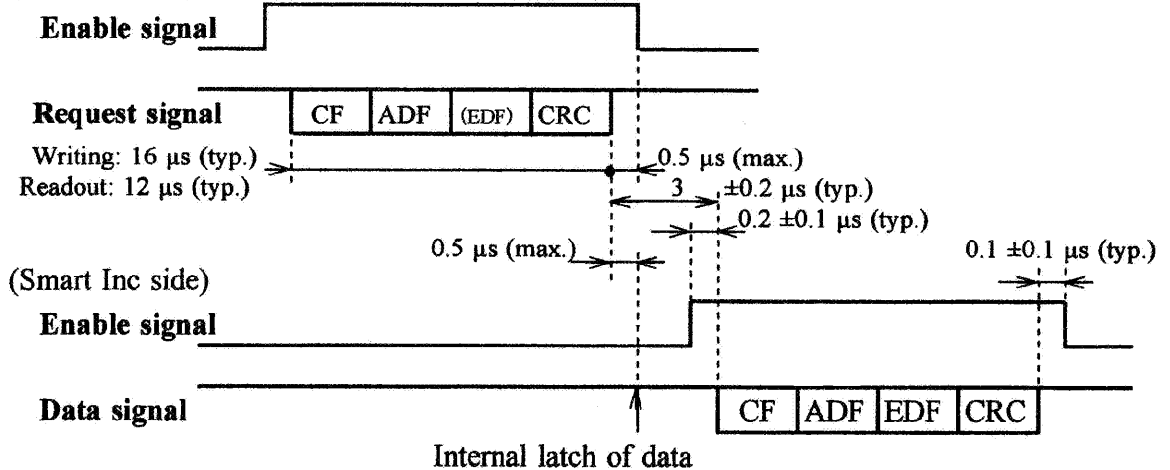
Enable signal

Request signal CF ADF (EDF) CRC

Writing: 16 μs (typ.)
Readout: 12 μs (typ.)

0.5 μs (max.)
3 ±0.2 μs (typ.)
0.2 ±0.1 μs (typ.)
0.5 μs (max.)
0.1 ±0.1 μs (typ.)

(Smart Inc side)
Enable signal

Data signal CF ADF EDF CRC

Internal latch of data